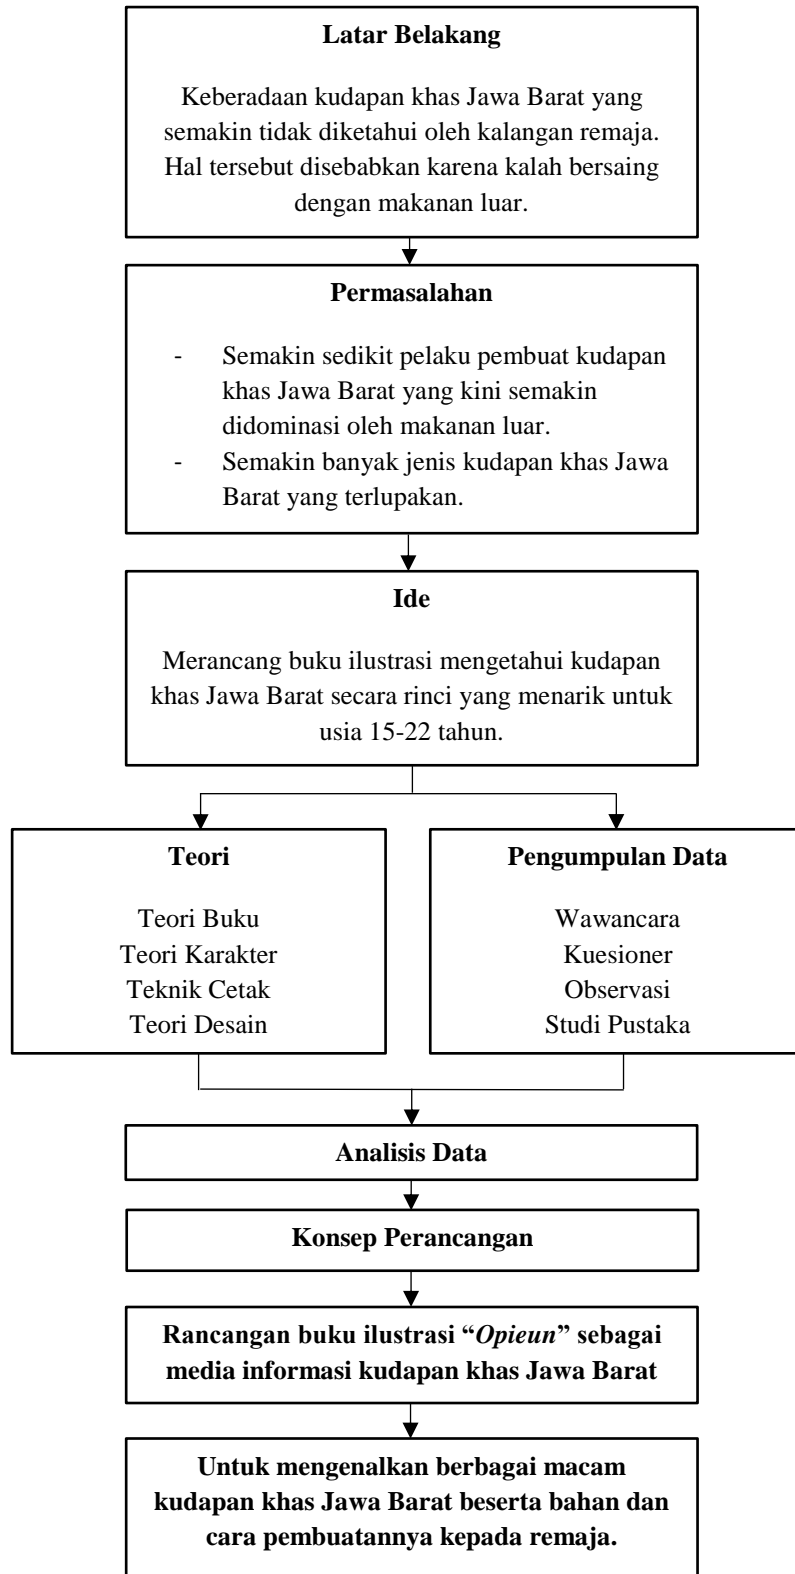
Latar Belakang

Keberadaan kudapan khas Jawa Barat yang semakin tidak diketahui oleh kalangan remaja. Hal tersebut disebabkan karena kalah bersaing dengan makanan luar.

Permasalahan

- Semakin sedikit pelaku pembuat kudapan khas Jawa Barat yang kini semakin didominasi oleh makanan luar.
- Semakin banyak jenis kudapan khas Jawa Barat yang terlupakan.

Ide

Merancang buku ilustrasi mengetahui kudapan khas Jawa Barat secara rinci yang menarik untuk usia 15-22 tahun.

Teori

Teori Buku
Teori Karakter
Teknik Cetak
Teori Desain

Pengumpulan Data

Wawancara
Kuesioner
Observasi
Studi Pustaka

Analisis Data

Konsep Perancangan

Rancangan buku ilustrasi "Opieun" sebagai media informasi kudapan khas Jawa Barat

Untuk mengenalkan berbagai macam kudapan khas Jawa Barat beserta bahan dan cara pembuatannya kepada remaja.